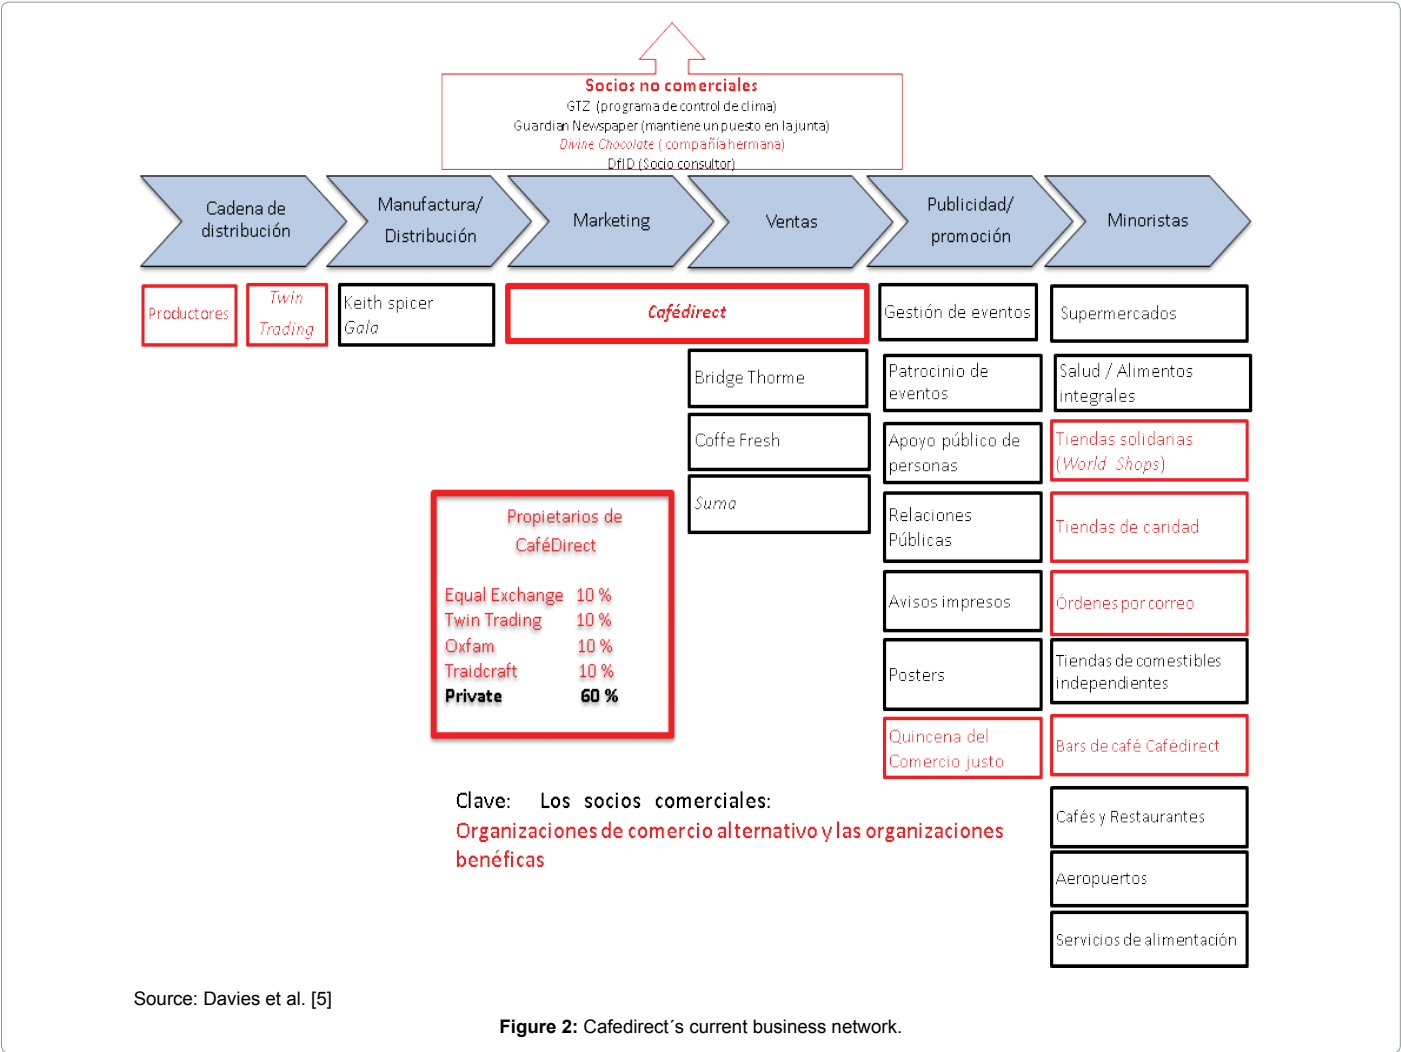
Socios no comerciales
GTZ (programa de control de clima)
Guardian Newspaper (mantiene un puesto en la junta)
Divine Chocolate ( compañía hermana)
DfID (Socio consultor)

Cadena de distribución

Manufactura/ Distribución

Marketing

Ventas

Publicidad/ promoción

Minoristas

Productores

Twin Trading

Keith spicer
Gala

Cafédirect

Bridge Thorme

Coffe Fresh

Suma

Gestión de eventos

Patrocinio de eventos

Apoyo público de personas

Relaciones Públicas

Avisos impresos

Posters

Quincena del Comercio justo

Supermercados

Salud / Alimentos integrales

Tiendas solidarias (World Shops)

Tiendas de caridad

Órdenes por correo

Tiendas de comestibles independientes

Bars de café Cafédirect

Cafés y Restaurantes

Aeropuertos

Servicios de alimentación

Propietarios de CaféDirect

| | |
|---|---|
| Equal Exchange | 10 % |
| Twin Trading | 10 % |
| Oxfam | 10 % |
| Traidcraft | 10 % |
| Private | 60 % |

Clave: Los socios comerciales:
Organizaciones de comercio alternativo y las organizaciones benéficas

Source: Davies et al. [5]

Figure 2: Cafedirect´s current business network.